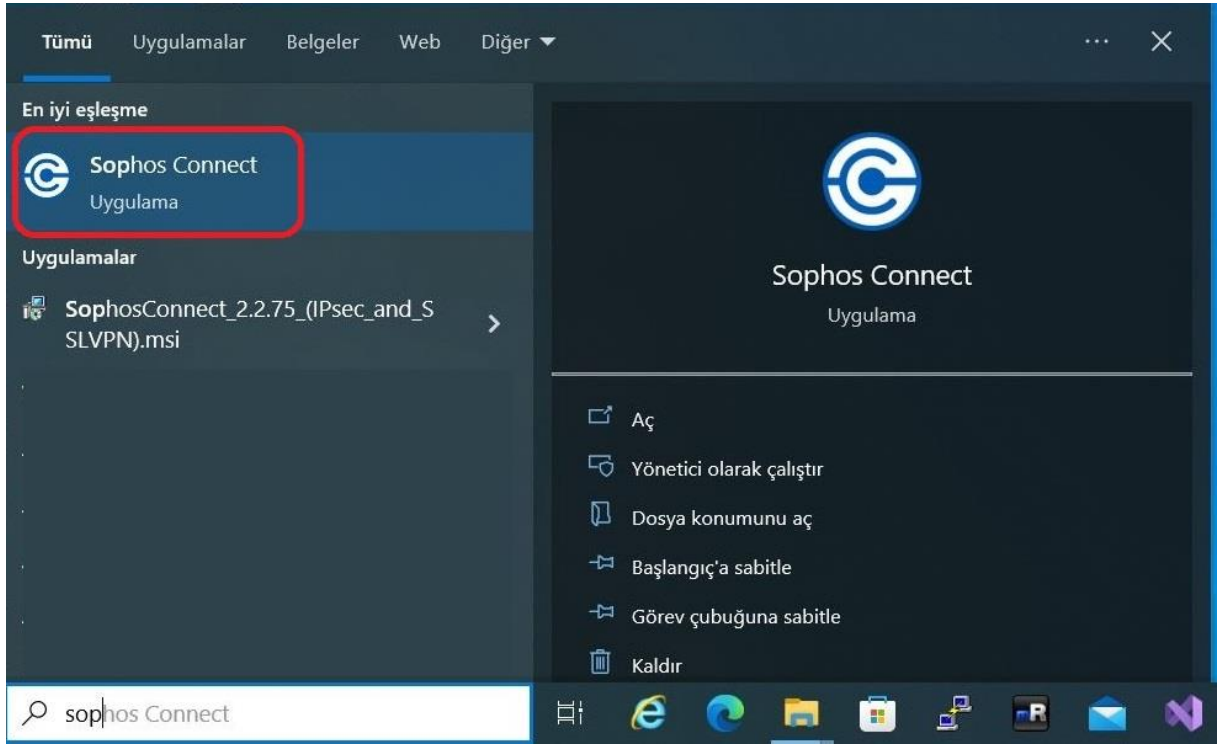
Tümü Uygulamalar Belgeler Web Diğer

En iyi eşleşme

Sophos Connect
Uygulama

Uygulamalar

SophosConnect_2.2.75_(IPsec_and_SSLVPN).msi

Sophos Connect
Uygulama

Aç

Yönetici olarak çalıştır

Dosya konumunu aç

Başlangıç'a sabitle

Görev çubuğuna sabitle

Kaldır

sophos Connect